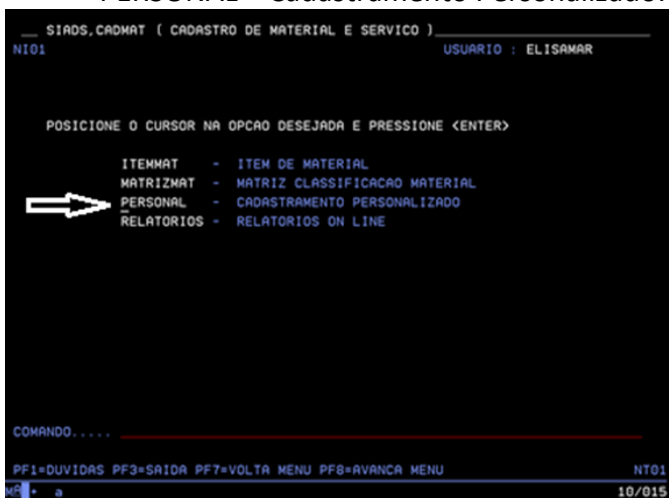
PERSONAL – Cadastramento Personalizado

__ SIADS,CADMAT ( CADASTRO DE MATERIAL E SERVICO )

NI01 USUARIO : ELISAMAR

POSICIONE O CURSOR NA OPCAO DESEJADA E PRESSIONE <ENTER>

ITEMMAT - ITEM DE MATERIAL
MATRIZMAT - MATRIZ CLASSIFICACAO MATERIAL
PERSONAL - CADASTRAMENTO PERSONALIZADO
RELATORIOS - RELATORIOS ON LINE

COMANDO.....

PF1=DUVIDAS PF3=SAIDA PF7=VOLTA MENU PF8=AVANCA MENU NT01

MA • a 10/015